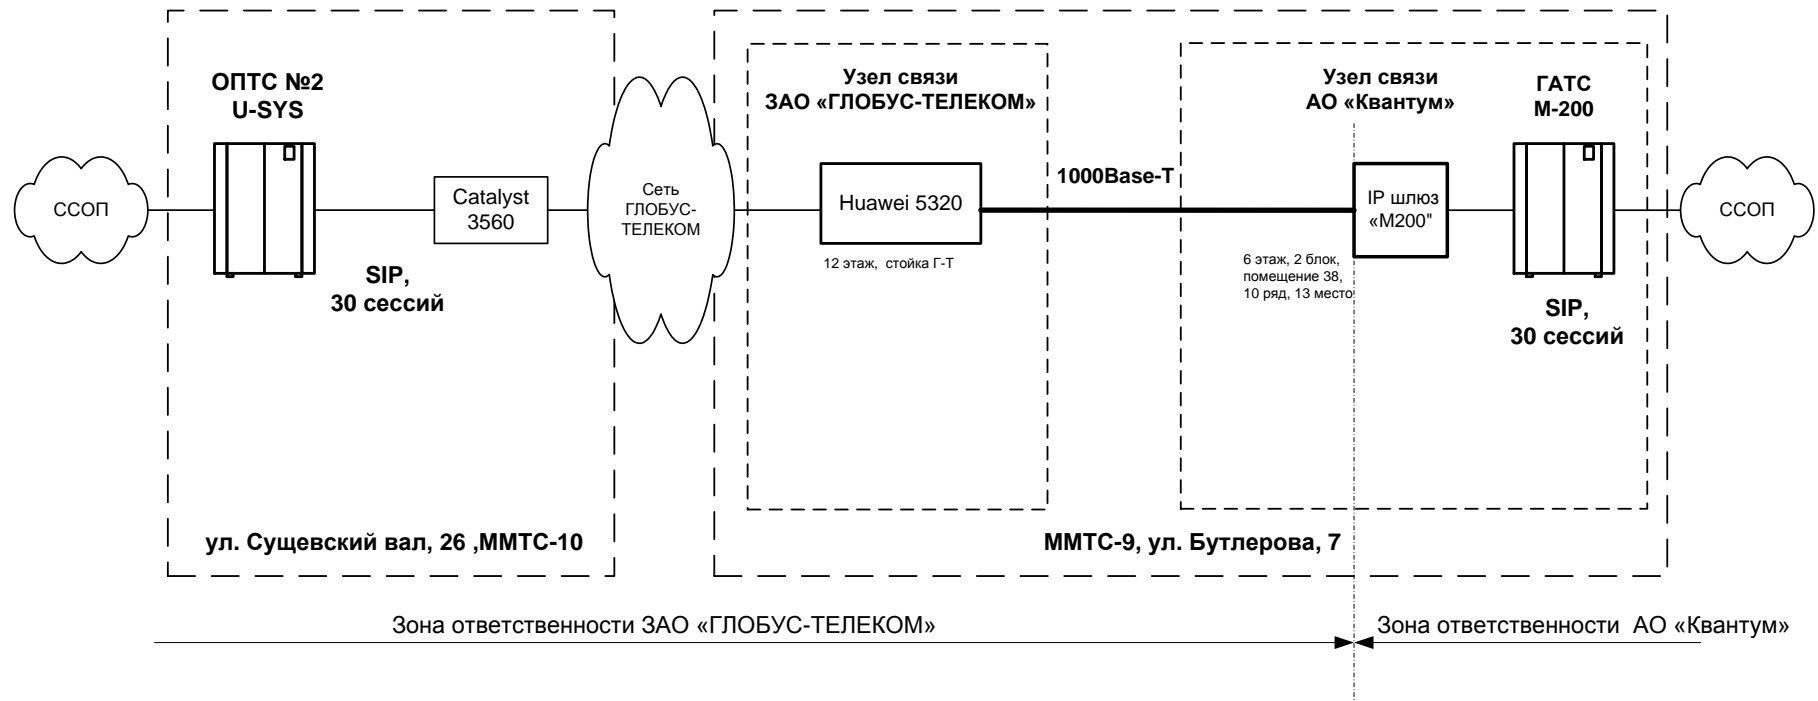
ССОП

ОПТС №2
U-SYS

Catalyst
3560

SIP,
30 сессий

Сеть
ГЛОБУС-
ТЕЛЕКОМ

ул. Сущевский вал, 26 ,ММТС-10

Узел связи
ЗАО «ГЛОБУС-ТЕЛЕКОМ»

Huawei 5320

12 этаж, стойка Г-Т

1000Base-T

Узел связи
АО «Квантум»

IP шлюз
«M200"

6 этаж, 2 блок,
помещение 38,
10 ряд, 13 место

ГАТС
М-200

SIP,
30 сессий

ССОП

ММТС-9, ул. Бутлерова, 7

Зона ответственности ЗАО «ГЛОБУС-ТЕЛЕКОМ»

Зона ответственности АО «Квантум»